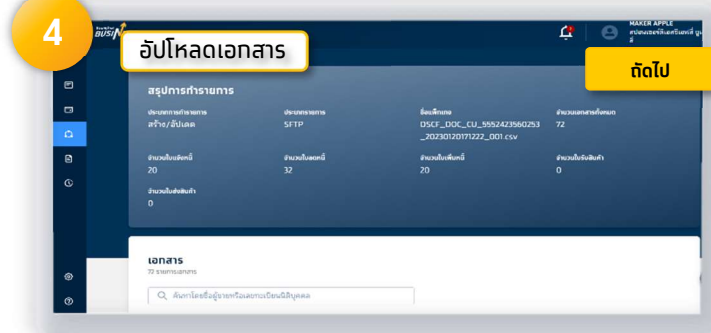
4

อัปโหลดเอกสาร

ถัดไป

MAKER APPLE
สปอนเซอร์ลิมิตรับเดที่ ยูนี

สรุปการทำรายการ

ประเภทการทำรายการ
สร้าง/อัปเดต

ประเภทรายการ
SFTP

ชื่อเลือกเอง
DSCF_DOC_CU_5552423560253_20230120171222_001.csv

จำนวนเอกสารทั้งหมด
72

จำนวนใบแจ้งหนี้
20

จำนวนใบลดหนี้
32

จำนวนใบเพิ่มหนี้
20

จำนวนใบรับสินค้า
0

จำนวนใบส่งสินค้า
0

เอกสาร
72 รายการเอกสาร

ค้นหาโดยชื่อผู้ขายหรือเลขทะเบียนนิติบุคคล